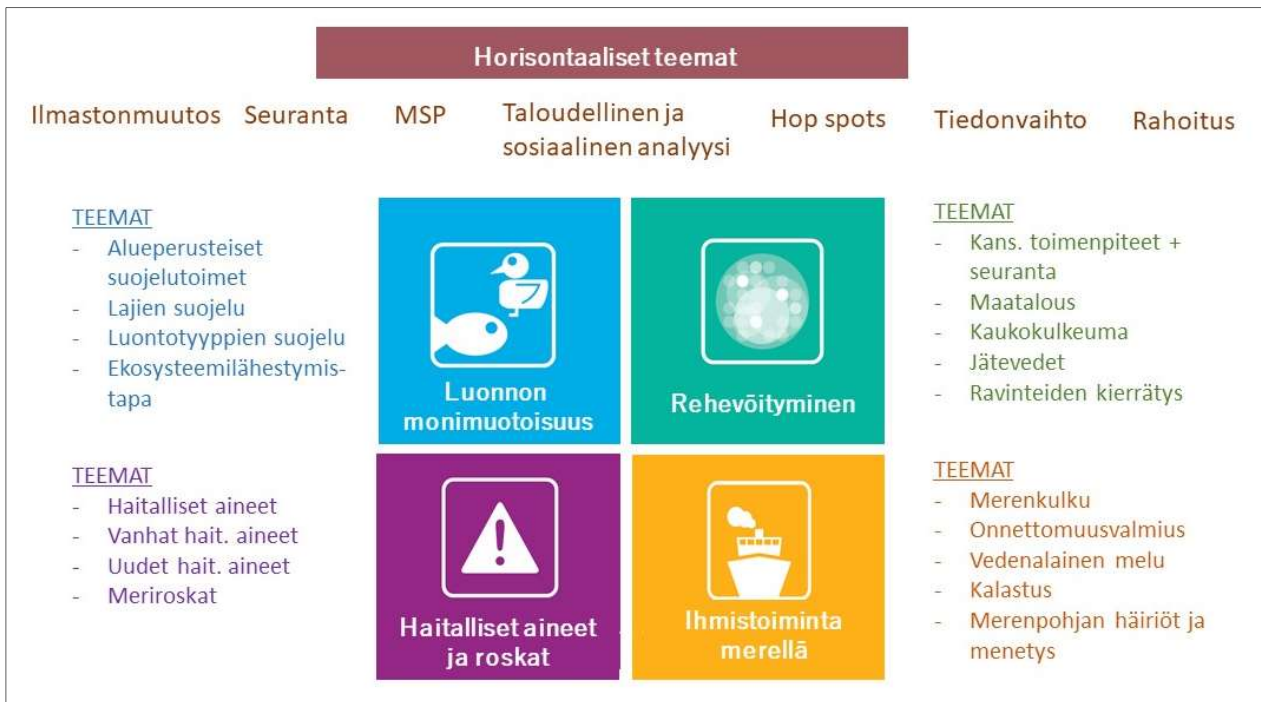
Horisontaaliset teemat

Ilmastonmuutos Seuranta MSP Taloudellinen ja sosiaalinen analyysi Hop spots Tiedonvaihto Rahoitus

TEEMAT
- Alueperusteiset suojelutoimet
- Lajien suojelu
- Luontotyyppien suojelu
- Ekosysteemilähestymistapa

Luonnon monimuotoisuus

Rehevöityminen

TEEMAT
- Kans. toimenpiteet + seuranta
- Maatalous
- Kaukokulkeuma
- Jätevedet
- Ravinteiden kierrätys

TEEMAT
- Haitalliset aineet
- Vanhat hait. aineet
- Uudet hait. aineet
- Meriroskat

Haitalliset aineet ja roskat

Ihmistoiminta merellä

TEEMAT
- Merenkulku
- Onnettomuusvalmius
- Vedenalainen melu
- Kalastus
- Merenpohjan häiriöt ja menetys